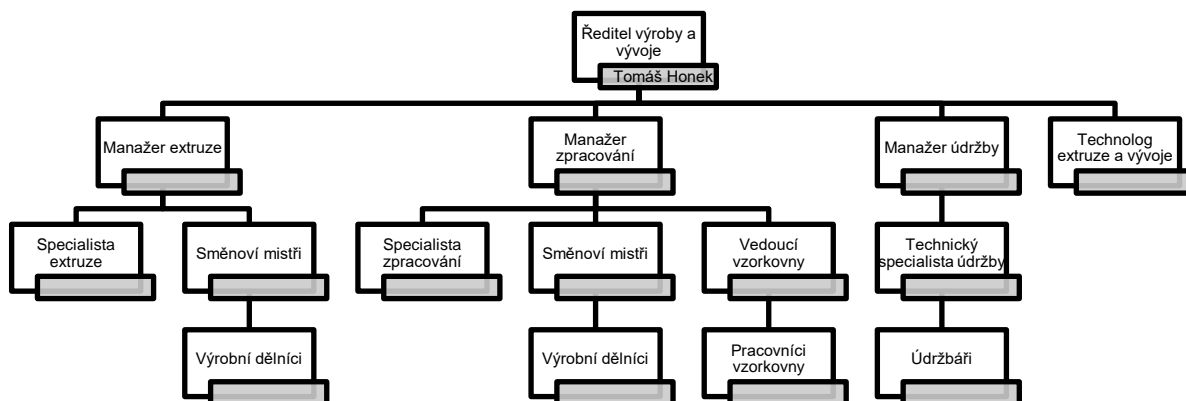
Ředitel výroby a vývoje
Tomáš Honek

Manažer extruze

Manažer zpracování

Manažer údržby

Technolog extruze a vývoje

Specialista extruze

Směnoví mistři

Specialista zpracování

Směnoví mistři

Vedoucí vzorkovny

Technický specialista údržby

Výrobní dělníci

Výrobní dělníci

Pracovníci vzorkovny

Údržbáři